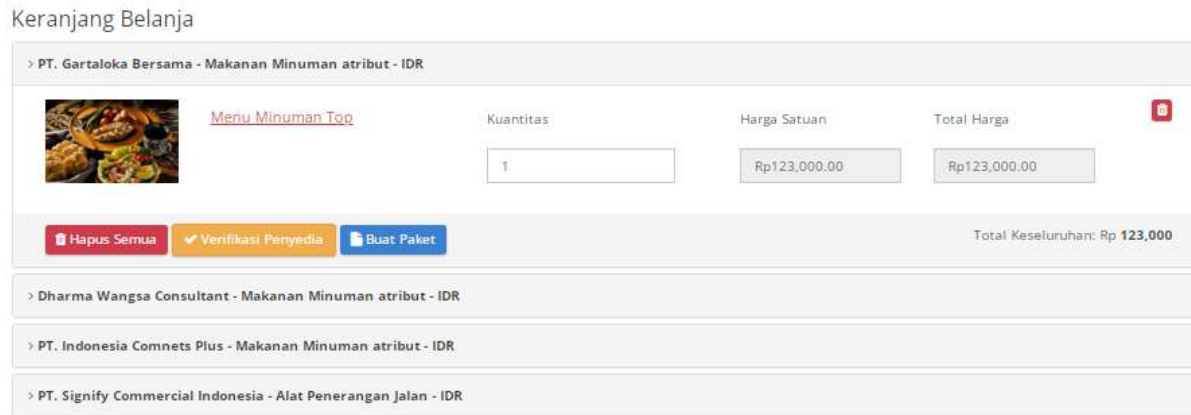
Keranjang Belanja

› PT. Gartaloka Bersama - Makanan Minuman atribut - IDR

Menu Minuman Top

Kuantitas

1

Harga Satuan

Rp123,000.00

Total Harga

Rp123,000.00

Hapus Semua

Verifikasi Penyedia

Buat Paket

Total Keseluruhan: Rp **123,000**

› Dharma Wangsa Consultant - Makanan Minuman atribut - IDR

› PT. Indonesia Comnets Plus - Makanan Minuman atribut - IDR

› PT. Signify Commercial Indonesia - Alat Penerangan Jalan - IDR